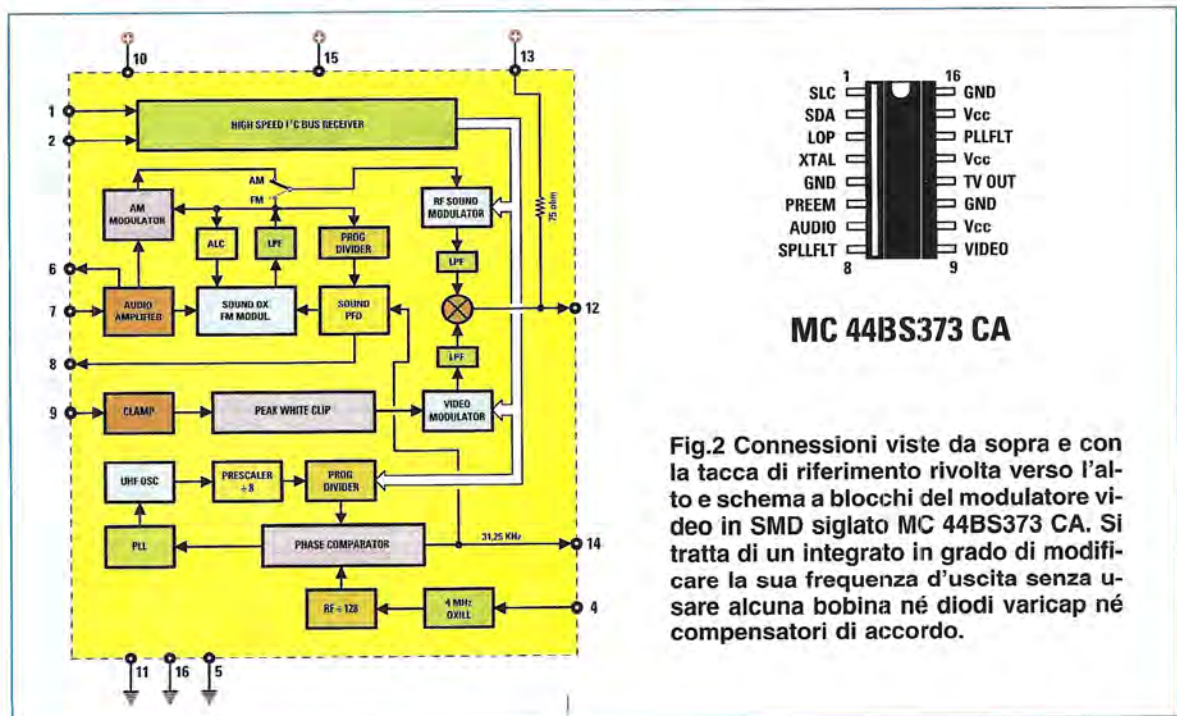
10
15
13
1
2
HIGH SPEED I²C BUS RECEIVER
AM
FM
AM MODULATOR
ALC
LPF
PROG DIVIDER
RF SOUND MODULATOR
75 ohm
LPF
6
7
AUDIO AMPLIFIER
SOUND OX FM MODUL.
SOUND PFD
12
8
LPF
9
CLAMP
PEAK WHITE CLIP
VIDEO MODULATOR
UHF OSC
PRESCALER ÷ 8
PROG DIVIDER
PLL
PHASE COMPARATOR
31,25 KHz
14
RF ÷ 128
4 MHz OXILL
4
11
16
5

| 1 | | 16 |
|---|---|---|
| SLC | | GND |
| SDA | | Vcc |
| LOP | | PLLFLT |
| XTAL | | Vcc |
| GND | | TV OUT |
| PREEM | | GND |
| AUDIO | | Vcc |
| SPLLFLT | | VIDEO |
| 8 | | 9 |

MC 44BS373 CA

Fig.2 Connessioni viste da sopra e con la tacca di riferimento rivolta verso l'alto e schema a blocchi del modulatore video in SMD siglato MC 44BS373 CA. Si tratta di un integrato in grado di modificare la sua frequenza d'uscita senza usare alcuna bobina né diodi varicap né compensatori di accordo.